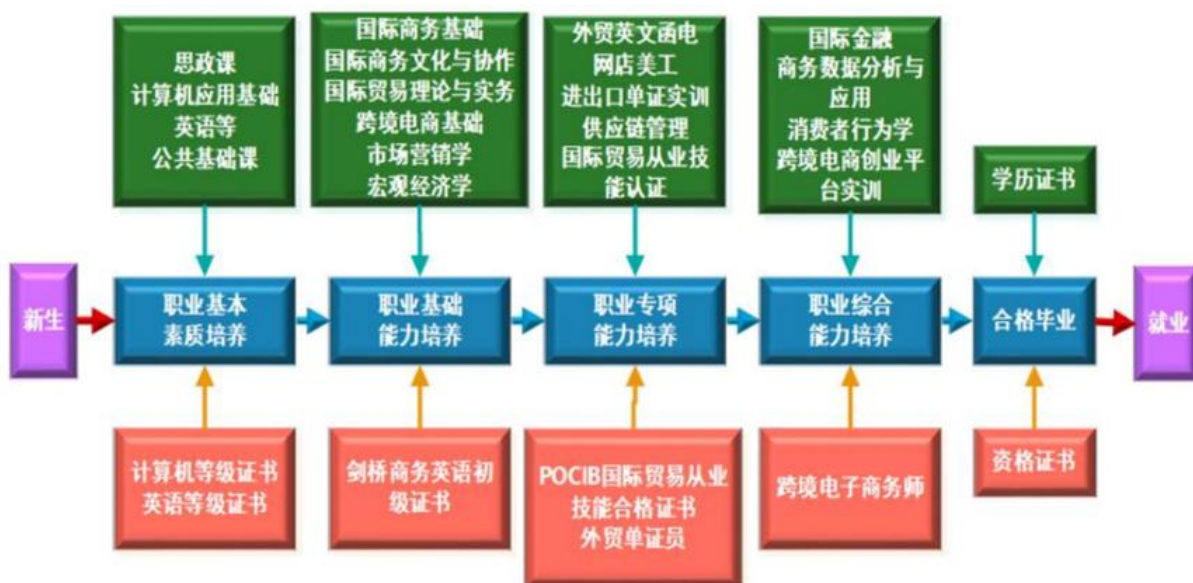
思政课
计算机应用基础
英语等
公共基础课

国际商务基础
国际商务文化与协作
国际贸易理论与实务
跨境电商基础
市场营销学
宏观经济学

外贸英文函电
网店美工
进出口单证实训
供应链管理
国际贸易从业技能认证

国际金融
商务数据分析与应用
消费者行为学
跨境电商创业平台实训

学历证书

新生

职业基本素质培养

职业基础能力培养

职业专项能力培养

职业综合能力培养

合格毕业

就业

计算机等级证书
英语等级证书

剑桥商务英语初级证书

POCIB国际贸易从业技能合格证书
外贸单证员

跨境电子商务师

资格证书